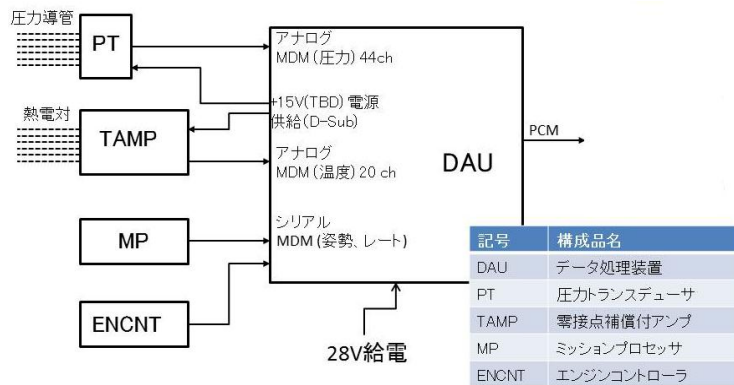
圧力導管

PT

熱電対

TAMP

MP

ENCNT

アナログ
MDM (圧力) 44ch

+15V(TBD) 電源
供給 (D-Sub)

アナログ
MDM (温度) 20 ch

シリアル
MDM (姿勢、レート)

DAU

PCM

28V給電

| 記号 | 構成品名 |
|---|---|
| DAU | データ処理装置 |
| PT | 圧力トランスデューサ |
| TAMP | 零接点補償付アンプ |
| MP | ミッションプロセッサ |
| ENCNT | エンジンコントローラ |